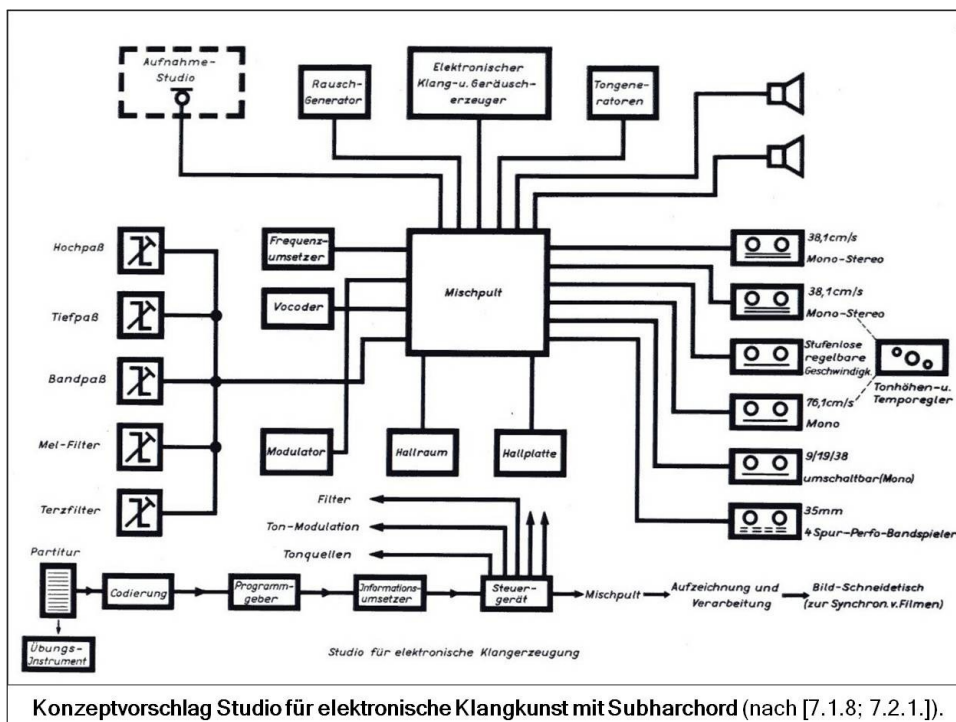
Aufnahme-Studio

Rausch-Generator

Elektronischer Klang-u. Geräusch-erzeuger

Tongene-ratoren

Hochpaß

Tiefpaß

Bandpaß

Mel-Filter

Terzfilter

Frequenz-umsetzer

Vocoder

Modulator

Mischpult

Hallraum

Hallplatte

38,1cm/s Mono-Stereo

38,1cm/s Mono-Stereo

Stufenlose regelbare Geschwindigk.

Tonhöhen-u. Temporegler

76,1cm/s Mono

9/19/38 umschaltbar(Mono)

35mm 4 Spur-Perfo-Bandspieler

Filter

Ton-Modulation

Tonquellen

Partitur

Übungs-Instrument

Codierung

Programm-geber

Informations-umsetzer

Steuer-gerät

Mischpult

Aufzeichnung und Verarbeitung

Bild-Schneidetisch (zur Synchron.v.Filmen)

Studio für elektronische Klangerzeugung

Konzeptvorschlag Studio für elektronische Klangkunst mit Subharchord (nach [7.1.8; 7.2.1.]).